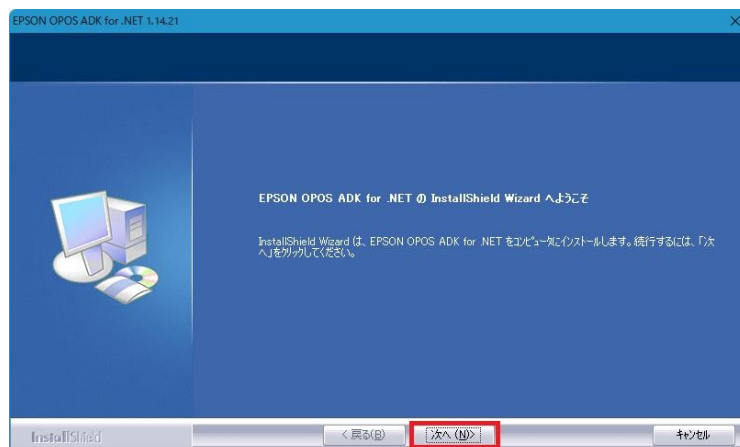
EPSON OPOS ADK for .NET 1.14.21

EPSON OPOS ADK for .NET の InstallShield Wizard へようこそ

InstallShield Wizard は、EPSON OPOS ADK for .NET をコンピュータにインストールします。続行するには、「次へ」をクリックしてください。

InstallShield

< 戻る(B)

次へ (N)>

キャンセル